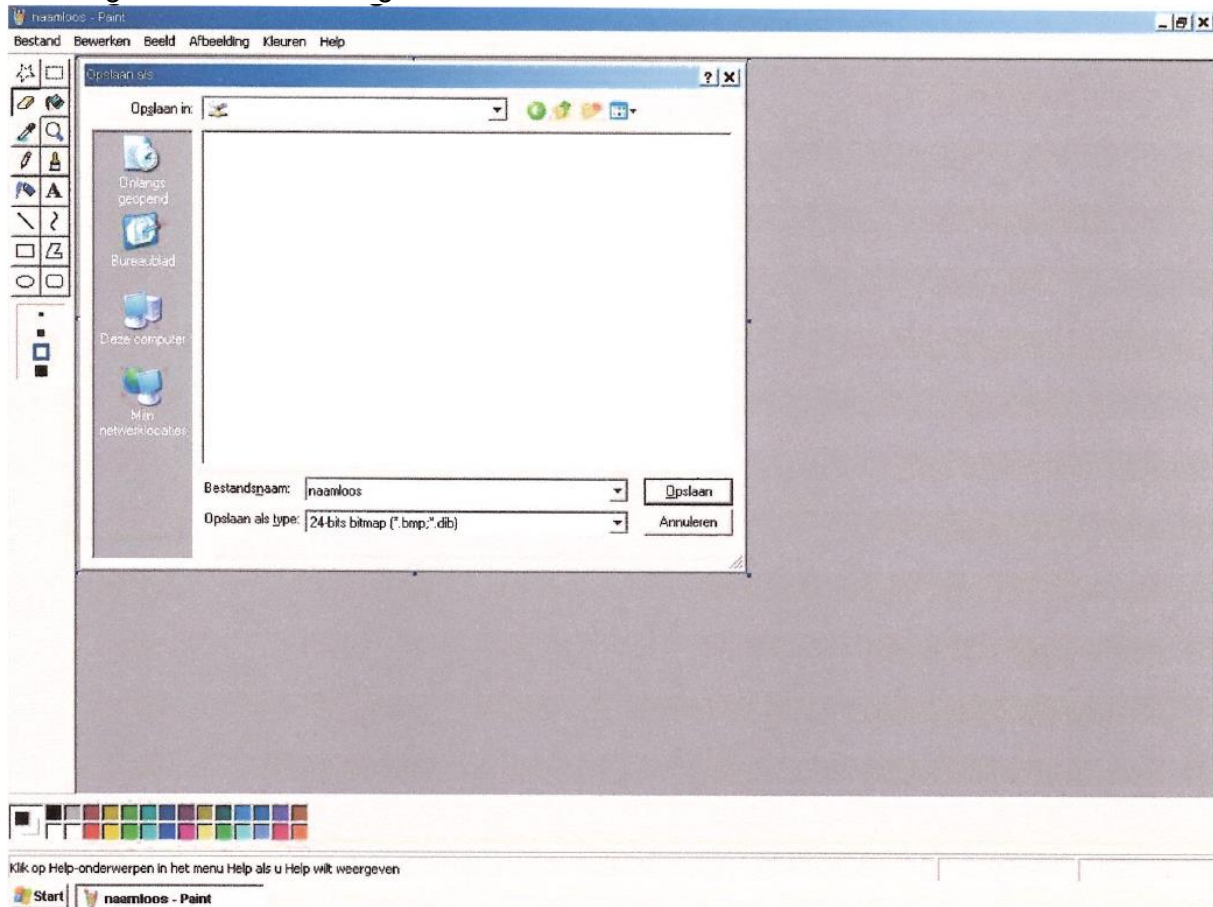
naamloos - Paint

Bestand Bewerken Beeld Afbeelding Kleuren Help

Opslaan als

Opslaan in:

Onlangs geopend

Bureaublad

Deze computer

Mijn netwerklocaties

Bestandsnaam: naamloos

Opslaan als type: 24-bits bitmap (*.bmp;*.dib)

Opslaan

Annuleren

Klik op Help-onderwerpen in het menu Help als u Help wilt weergeven

Start

naamloos - Paint